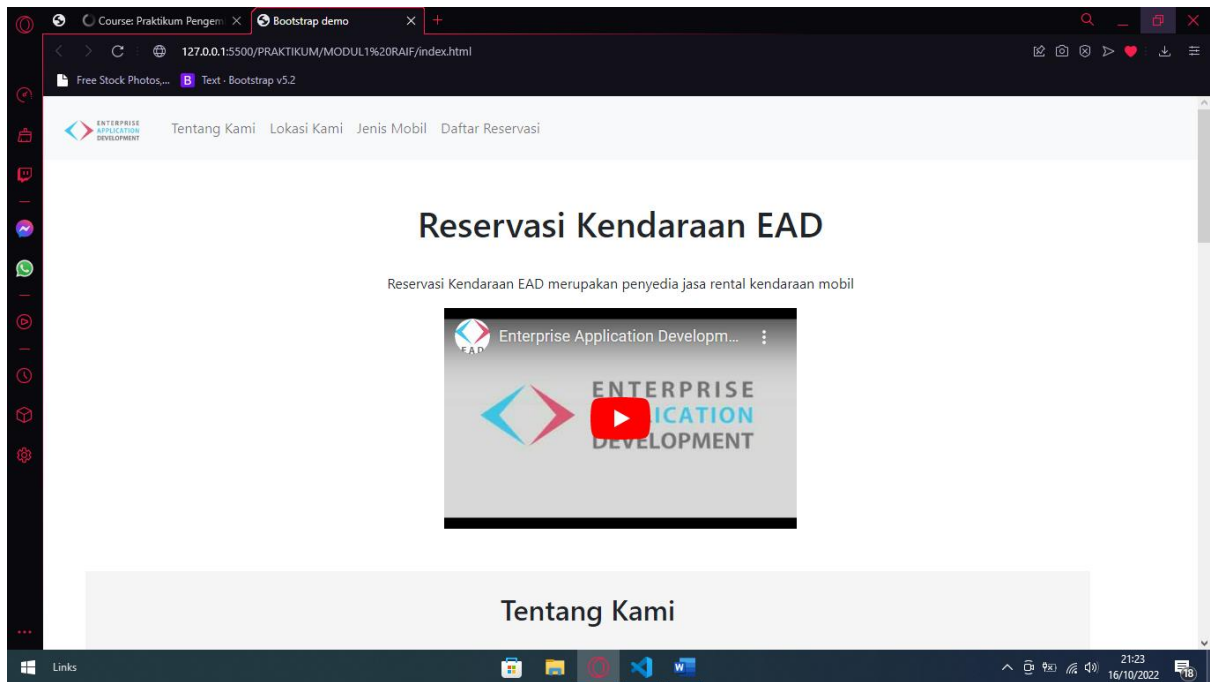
Course: Praktikum Pengem
Bootstrap demo
127.0.0.1:5500/PRAKTIKUM/MODUL1%20RAIF/index.html
Free Stock Photos,...
B Text · Bootstrap v5.2

ENTERPRISE APPLICATION DEVELOPMENT
Tentang Kami Lokasi Kami Jenis Mobil Daftar Reservasi

Reservasi Kendaraan EAD

Reservasi Kendaraan EAD merupakan penyedia jasa rental kendaraan mobil

EAD
Enterprise Application Developm...
ENTERPRISE
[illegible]ICATION
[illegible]VELOPMENT

Tentang Kami

Links
21:23
16/10/2022
18